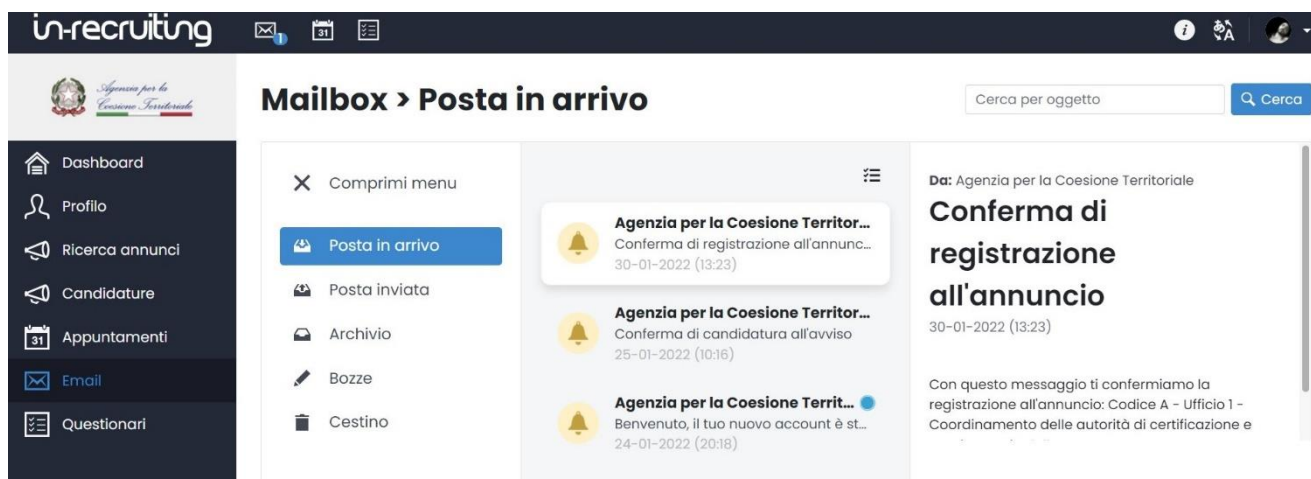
in-recruiting

1

31

Agenzia per la Coesione Territoriale

Mailbox > Posta in arrivo

Cerca per oggetto

Cerca

Dashboard

Profilo

Ricerca annunci

Candidature

31 Appuntamenti

Email

Questionari

Comprimi menu

Posta in arrivo

Posta inviata

Archivio

Bozze

Cestino

Agenzia per la Coesione Territor...
Conferma di registrazione all'annunc...
30-01-2022 (13:23)

Agenzia per la Coesione Territor...
Conferma di candidatura all'avviso
25-01-2022 (10:16)

Agenzia per la Coesione Territ...
Benvenuto, il tuo nuovo account è st...
24-01-2022 (20:18)

Da: Agenzia per la Coesione Territoriale

Conferma di registrazione all'annuncio

30-01-2022 (13:23)

Con questo messaggio ti confermiamo la registrazione all'annuncio: Codice A - Ufficio 1 - Coordinamento delle autorità di certificazione e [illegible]